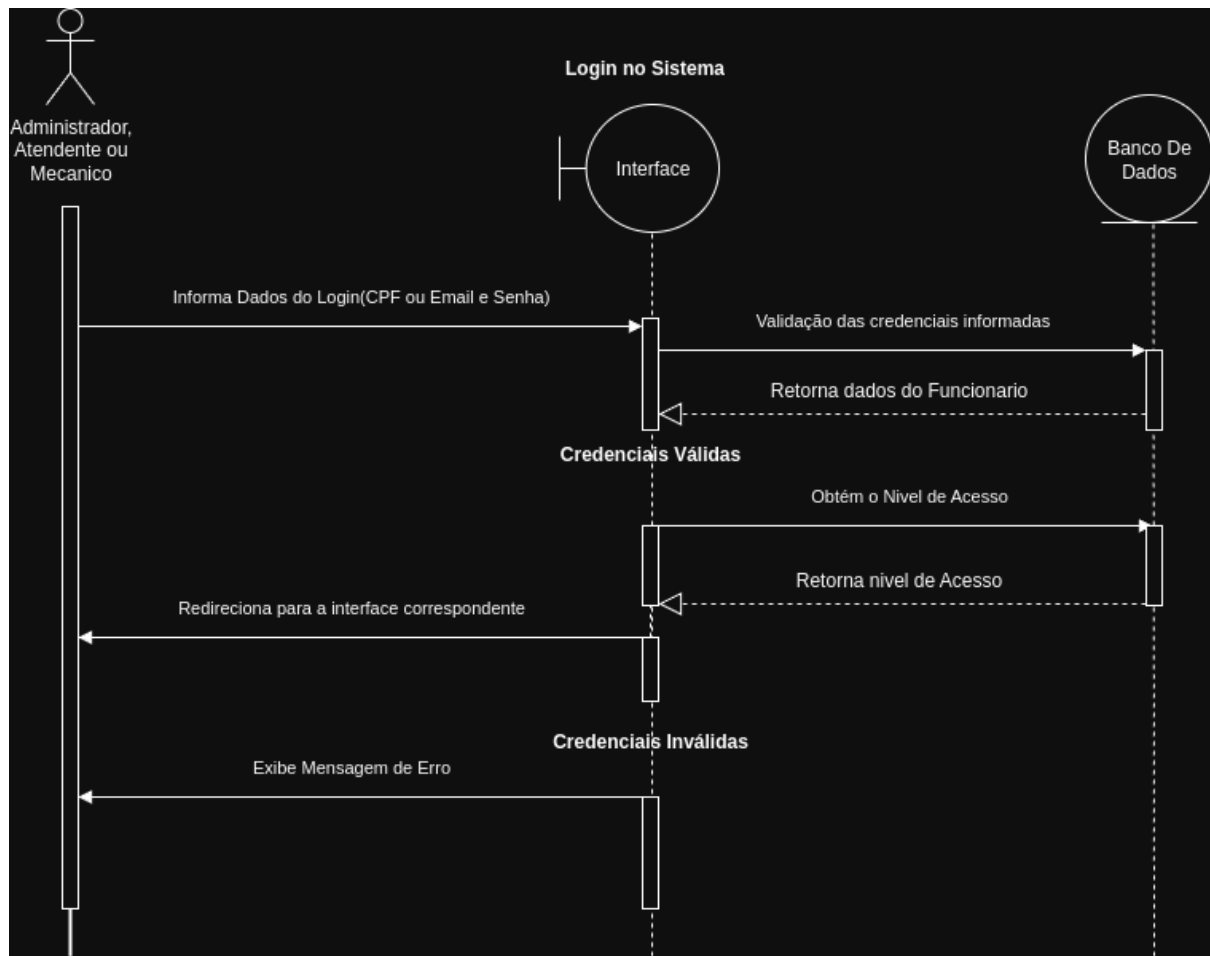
Login no Sistema

Administrador, Atendente ou Mecanico

Interface

Banco De Dados

Informa Dados do Login(CPF ou Email e Senha)

Validação das credenciais informadas

Retorna dados do Funcionario

Credenciais Válidas

Obtém o Nivel de Acesso

Retorna nivel de Acesso

Redireciona para a interface correspondente

Credenciais Inválidas

Exibe Mensagem de Erro